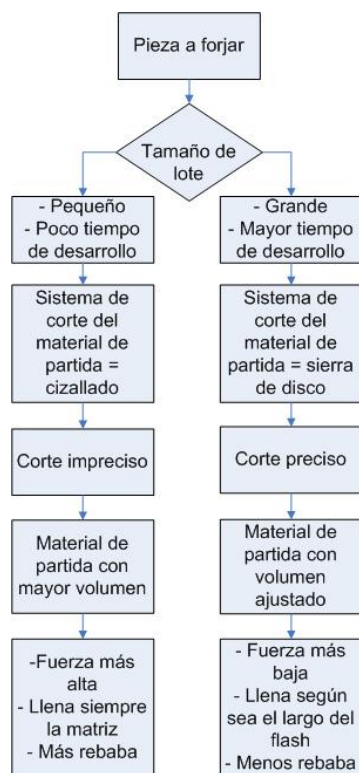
Pieza a forjar

Tamaño de lote

- Pequeño
- Poco tiempo de desarrollo

Sistema de corte del material de partida = cizallado

Corte impreciso

Material de partida con mayor volumen

-Fuerza más alta
- Llena siempre la matriz
- Más rebaba

- Grande
- Mayor tiempo de desarrollo

Sistema de corte del material de partida = sierra de disco

Corte preciso

Material de partida con volumen ajustado

- Fuerza más baja
- Llena según sea el largo del flash
- Menos rebaba